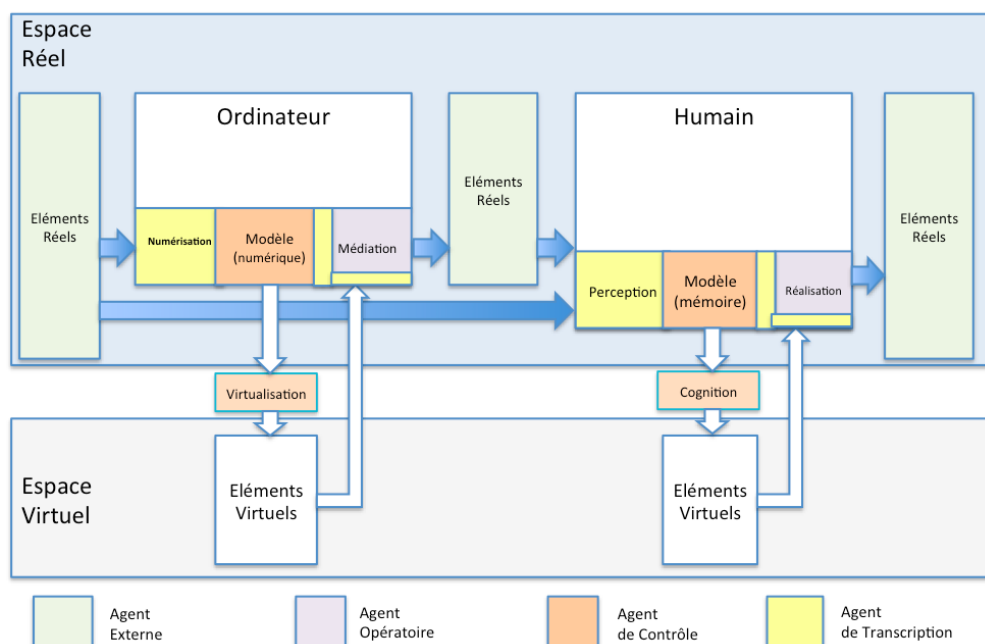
Espace Réel

Eléments Réels

Ordinateur

Numérisation

Modèle (numérique)

Médiation

Eléments Réels

Humain

Perception

Modèle (mémoire)

Réalisation

Eléments Réels

Virtualisation

Cognition

Espace Virtuel

Eléments Virtuels

Eléments Virtuels

Agent Externe

Agent Opératoire

Agent de Contrôle

Agent de Transcription